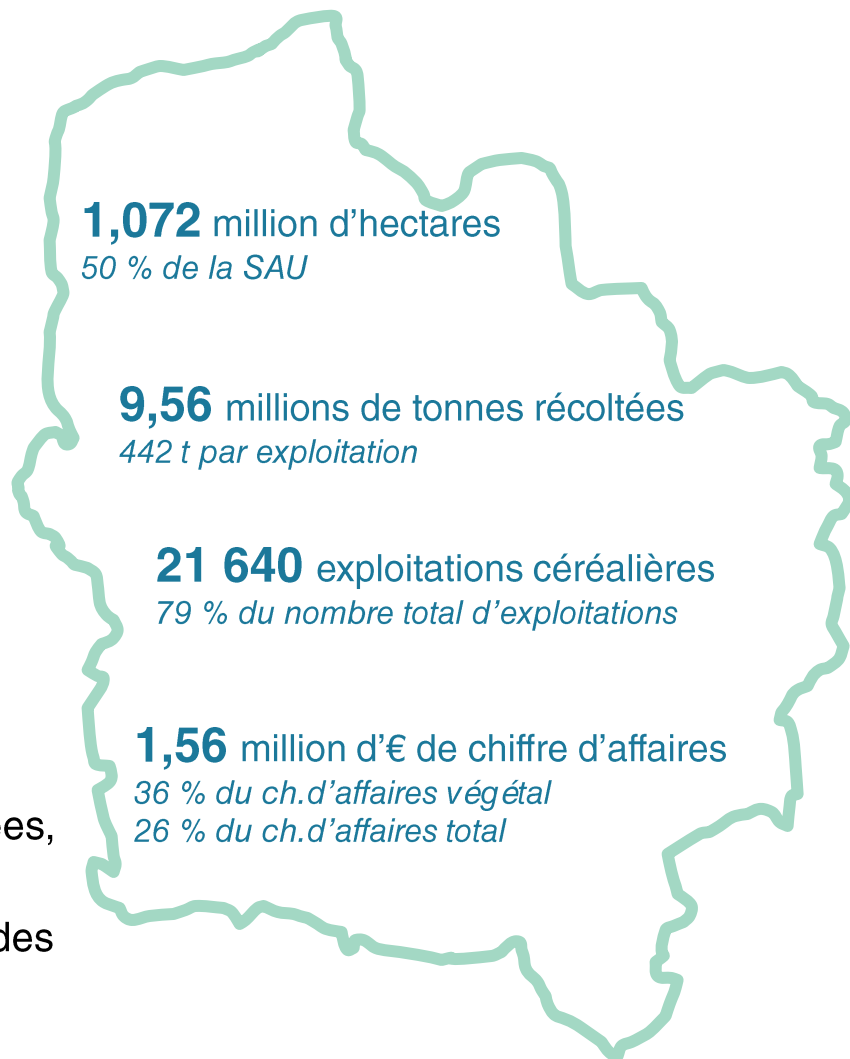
1,072 million d’hectares
50 % de la SAU

9,56 millions de tonnes récoltées
442 t par exploitation

21 640 exploitations céréalières
79 % du nombre total d’exploitations

1,56 million d’€ de chiffre d’affaires
36 % du ch.d’affaires végétal
26 % du ch.d’affaires total

es,

des